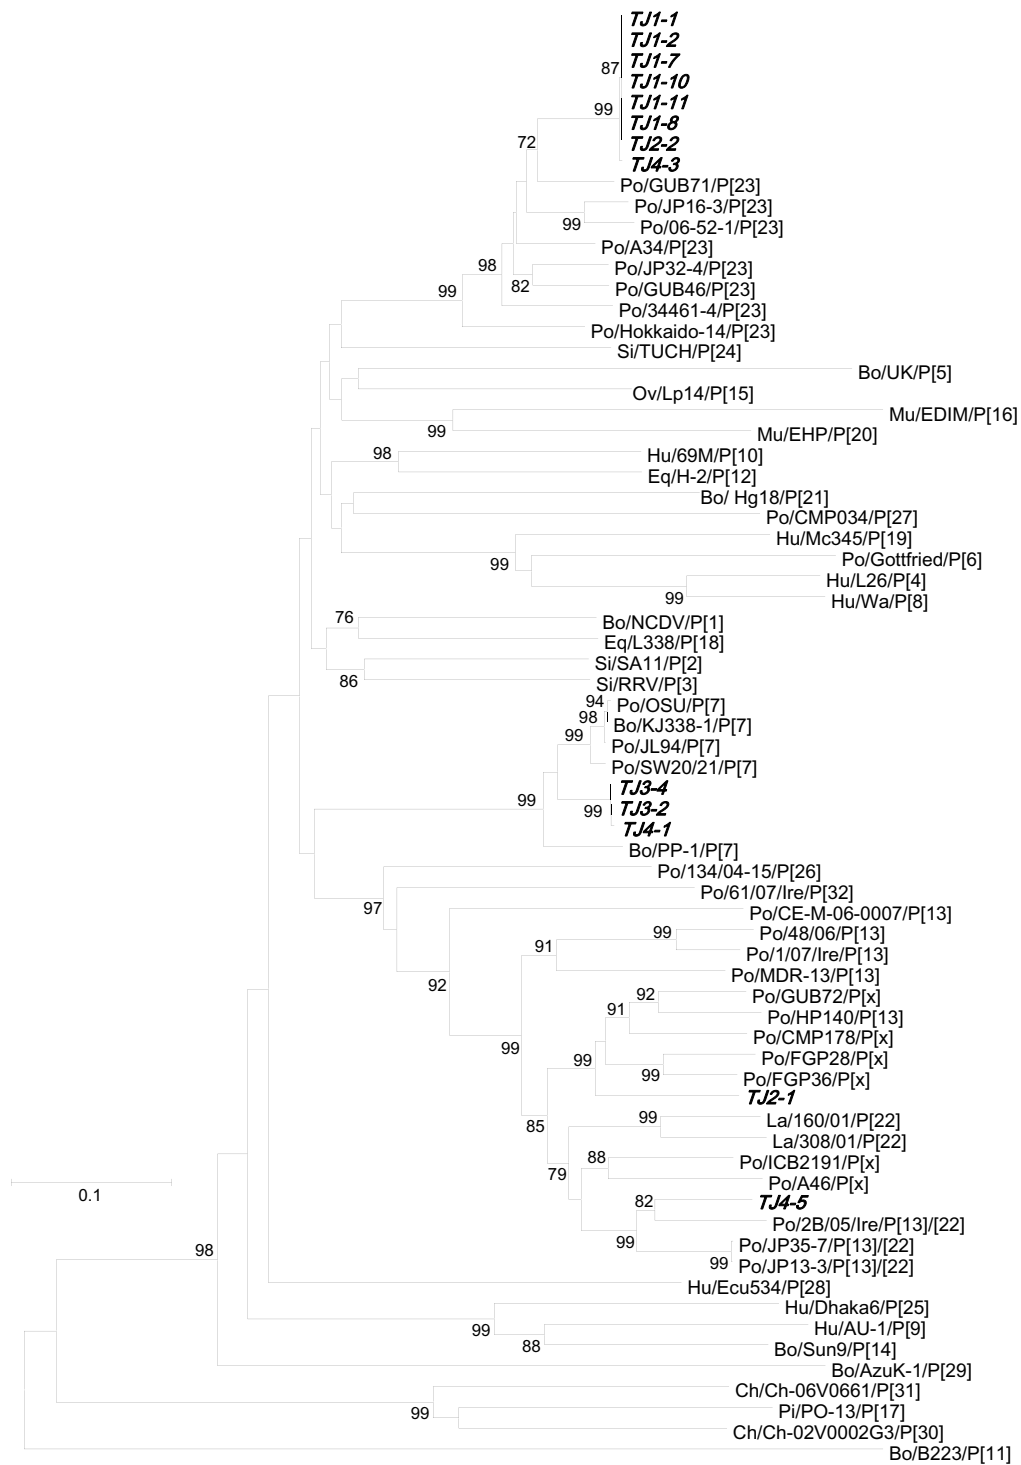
TJ1-1
TJ1-2
TJ1-7
87
TJ1-10
99
TJ1-11
TJ1-8
TJ2-2
72
TJ4-3
Po/GUB71/P[23]
Po/JP16-3/P[23]
99
Po/06-52-1/P[23]
Po/A34/P[23]
98
Po/JP32-4/P[23]
99
82
Po/GUB46/P[23]
Po/34461-4/P[23]
Po/Hokkaido-14/P[23]
Si/TUCH/P[24]
Bo/UK/P[5]
Ov/Lp14/P[15]
Mu/EDIM/P[16]
99
Mu/EHP/P[20]
98
Hu/69M/P[10]
Eq/H-2/P[12]
Bo/ Hg18/P[21]
Po/CMP034/P[27]
Hu/Mc345/P[19]
99
Po/Gottfried/P[6]
Hu/L26/P[4]
99
Hu/Wa/P[8]
76
Bo/NCDV/P[1]
Eq/L338/P[18]
Si/SA11/P[2]
86
Si/RRV/P[3]
94
Po/OSU/P[7]
98
Bo/KJ338-1/P[7]
99
Po/JL94/P[7]
Po/SW20/21/P[7]
TJ3-4
99
99
TJ3-2
TJ4-1
Bo/PP-1/P[7]
Po/134/04-15/P[26]
Po/61/07/Ire/P[32]
97
Po/CE-M-06-0007/P[13]
99
Po/48/06/P[13]
91
Po/1/07/Ire/P[13]
Po/MDR-13/P[13]
92
92
Po/GUB72/P[x]
91
Po/HP140/P[13]
Po/CMP178/P[x]
99
99
Po/FGP28/P[x]
99
Po/FGP36/P[x]
TJ2-1
99
La/160/01/P[22]
85
La/308/01/P[22]
88
Po/ICB2191/P[x]
79
Po/A46/P[x]
0.1
82
TJ4-5
Po/2B/05/Ire/P[13]/[22]
99
Po/JP35-7/P[13]/[22]
99
Po/JP13-3/P[13]/[22]
98
Hu/Ecu534/P[28]
Hu/Dhaka6/P[25]
99
Hu/AU-1/P[9]
88
Bo/Sun9/P[14]
Bo/AzuK-1/P[29]
Ch/Ch-06V0661/P[31]
99
Pi/PO-13/P[17]
Ch/Ch-02V0002G3/P[30]
Bo/B223/P[11]